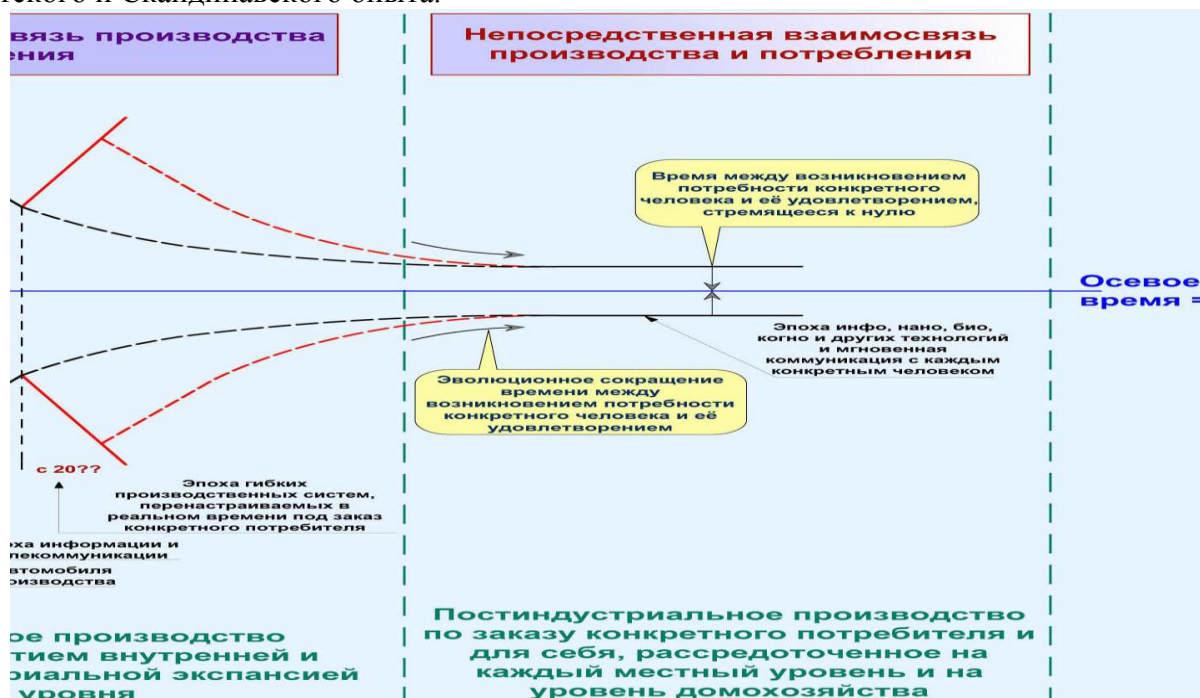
ского и Скандинавского опыта.

вязь производства ения

Непосредственная взаимосвязь производства и потребления

Время между возникновением потребности конкретного человека и её удовлетворением, стремящееся к нулю

Осевое время =

Эпоха инфо, нано, био, когно и других технологий и мгновенная коммуникация с каждым конкретным человеком

Эволюционное сокращение времени между возникновением потребности конкретного человека и её удовлетворением

с 20??

Эпоха гибких производственных систем, перенастраиваемых в реальном времени под заказ конкретного потребителя

оха информации и лекоммуникации

втомобиля роизводства

ое производство тием внутренней и иальной экспансией уровня

Постиндустриальное производство по заказу конкретного потребителя и для себя, рассредоточенное на каждый местный уровень и на уровень домохозяйства